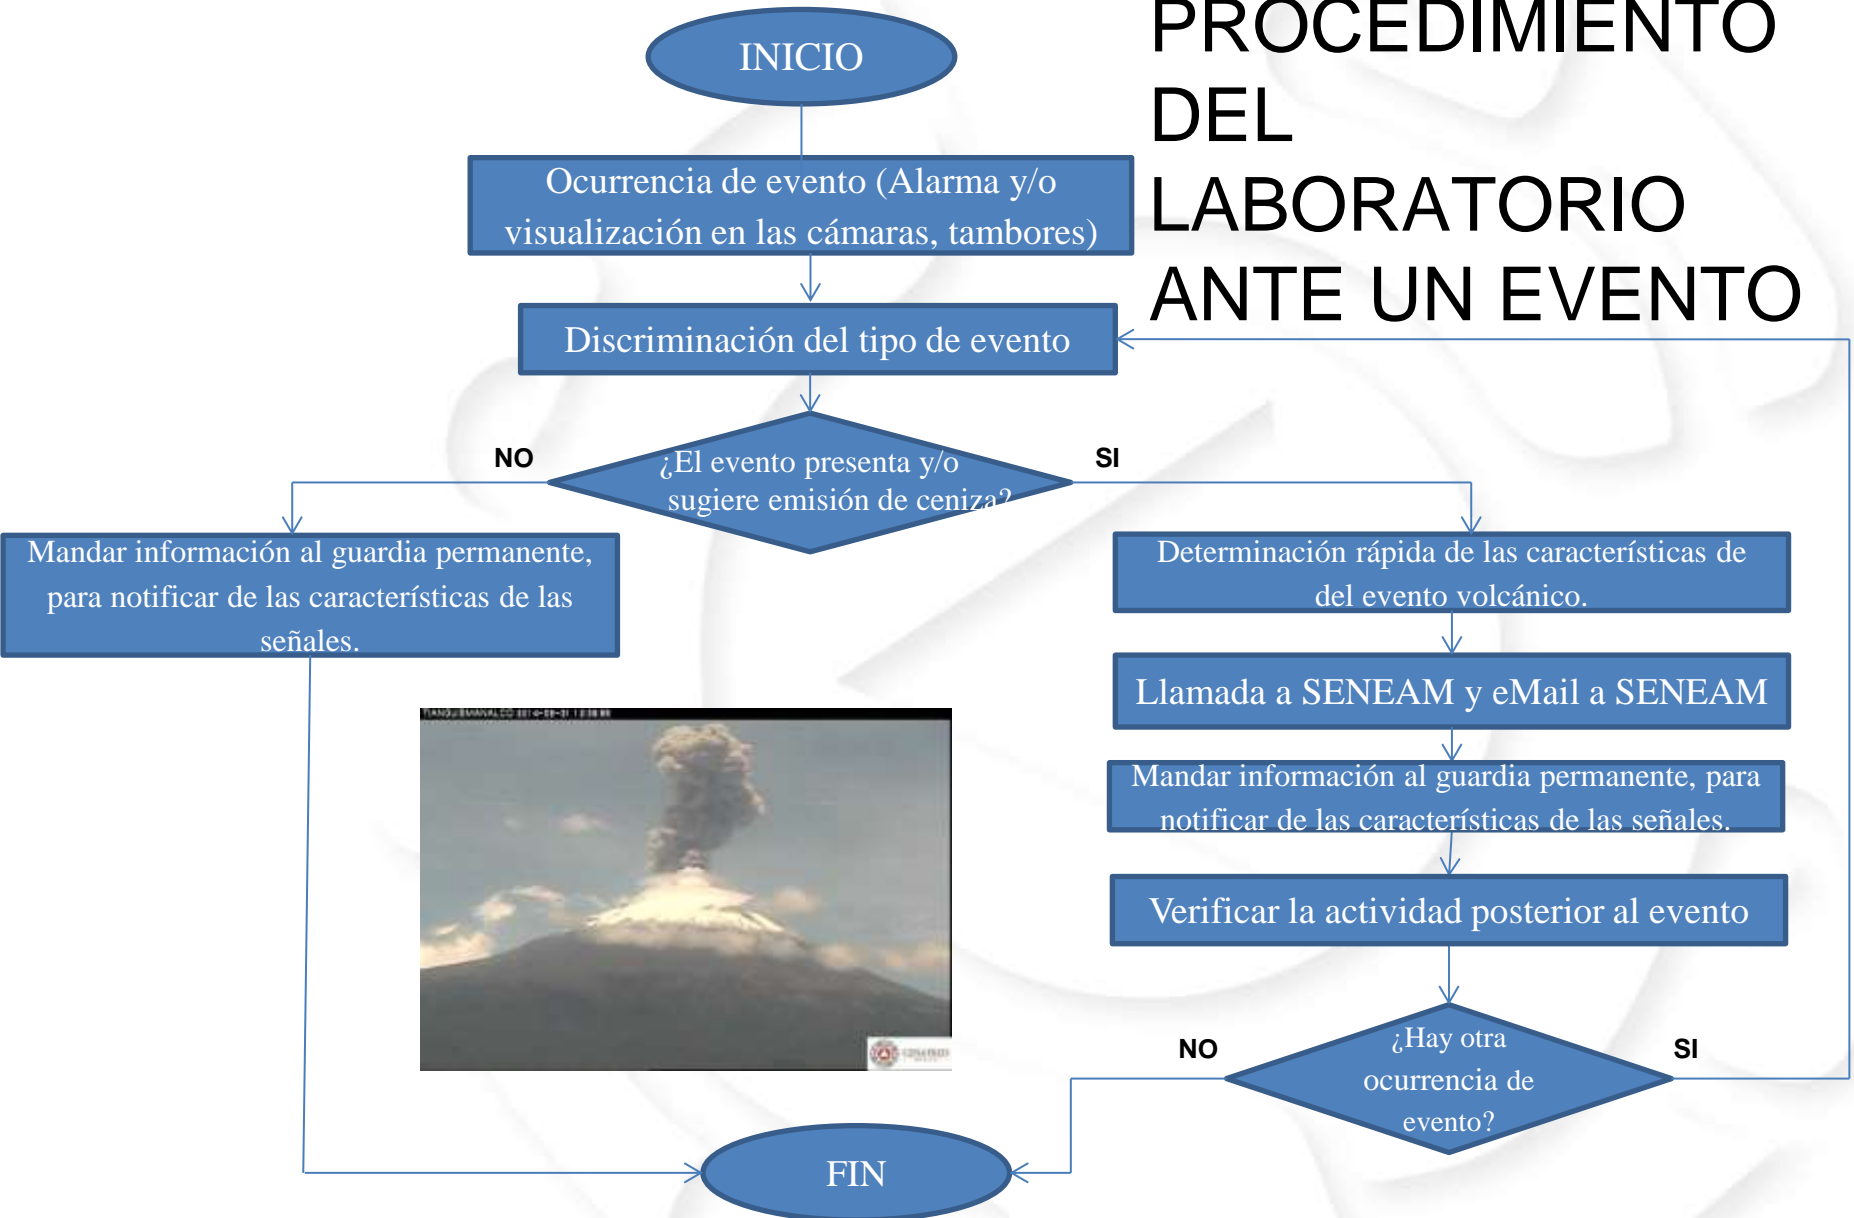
PROCEDIMIENTO DEL LABORATORIO ANTE UN EVENTO

INICIO

Ocurrencia de evento (Alarma y/o visualización en las cámaras, tambores)

Discriminación del tipo de evento

NO

¿El evento presenta y/o sugiere emisión de ceniza?

SI

Mandar información al guardia permanente, para notificar de las características de las señales.

Determinación rápida de las características de del evento volcánico.

Llamada a SENEAM y eMail a SENEAM

Mandar información al guardia permanente, para notificar de las características de las señales.

Verificar la actividad posterior al evento

NO

¿Hay otra ocurrencia de evento?

SI

FIN